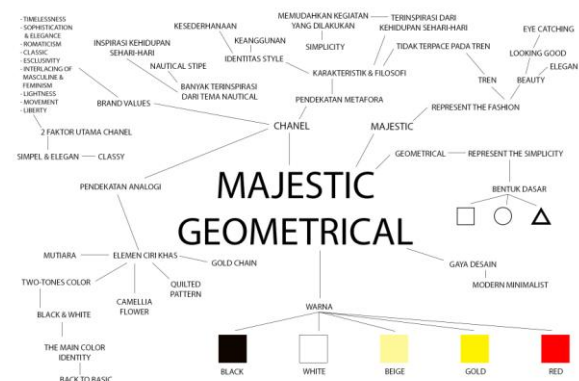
- TIMELESSNESS
- SOPHISTICATION & ELEGANCE
- ROMATICISM
- CLASSIC
- EXCLUSIVITY
- INTERLACING OF MASCULINE & FEMINISM
- LIGHTNESS
- MOVEMENT
- LIBERTY

KESEDERHANAAN

MEMUDAHKAN KEGIATAN YANG DILAKUKAN

TERINSPIRASI DARI KEHIDUPAN SEHARI-HARI

EYE CATCHING

INSPIRASI KEHIDUPAN SEHARI-HARI

KEANGGUNAN

SIMPLICITY

IDENTITAS STYLE

TIDAK TERPACE PADA TREN

LOOKING GOOD

NAUTICAL STIPE

ELEGAN

BANYAK TERINSPIRASI DARI TEMA NAUTICAL

KARAKTERISTIK & FILOSOFI

TREN

BEAUTY

BRAND VALUES

PENDEKATAN METAFORA

REPRESENT THE FASHION

CHANEL

MAJESTIC

2 FAKTOR UTAMA CHANEL

SIMPEL & ELEGAN

CLASSY

GEOMETRICAL

REPRESENT THE SIMPLICITY

PENDEKATAN ANALOGI

MAJESTIC GEOMETRICAL

BENTUK DASAR

MUTIARA

ELEMEN CIRI KHAS

GOLD CHAIN

GAYA DESAIN

TWO-TONES COLOR

CAMELLIA FLOWER

QUILTED PATTERN

MODERN MINIMALIST

BLACK & WHITE

WARNA

THE MAIN COLOR IDENTITY

BLACK

WHITE

BEIGE

GOLD

RED

BACK TO BASIC